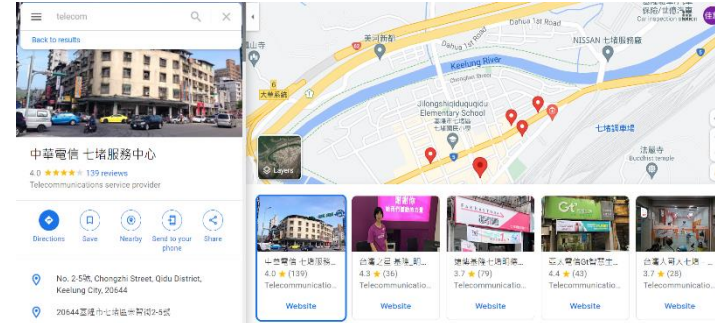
telecom

Back to results

中華電信 七堵服務中心

4.0 ★★★★★ 139 reviews

Telecommunications service provider

Directions

Save

Nearby

Send to your phone

Share

No. 2-5號, Chongzhi Street, Qidu District, Keelung City, 20644

20644基隆市七堵區崇智街2-5號

Dahua 1st Road

Dahua 1st Road

Keelung River

NISSAN 七堵服務廠

Jilongshiqiduqudu Elementary School

七堵國小

七堵區公所

法嚴寺

Buddhist temple

Layers

中華電信 七堵服務...

4.0 ★ (139)

Telecommunicatio...

Website

台灣之星 基隆_七...

4.3 ★ (36)

Telecommunicatio...

Website

遠傳電信 七堵明德...

3.7 ★ (79)

Telecommunicatio...

Website

亞太電信 七堵...

4.4 ★ (43)

Telecommunicatio...

Website

台灣大哥大 七堵...

3.7 ★ (28)

Telecommunicatio...

Website